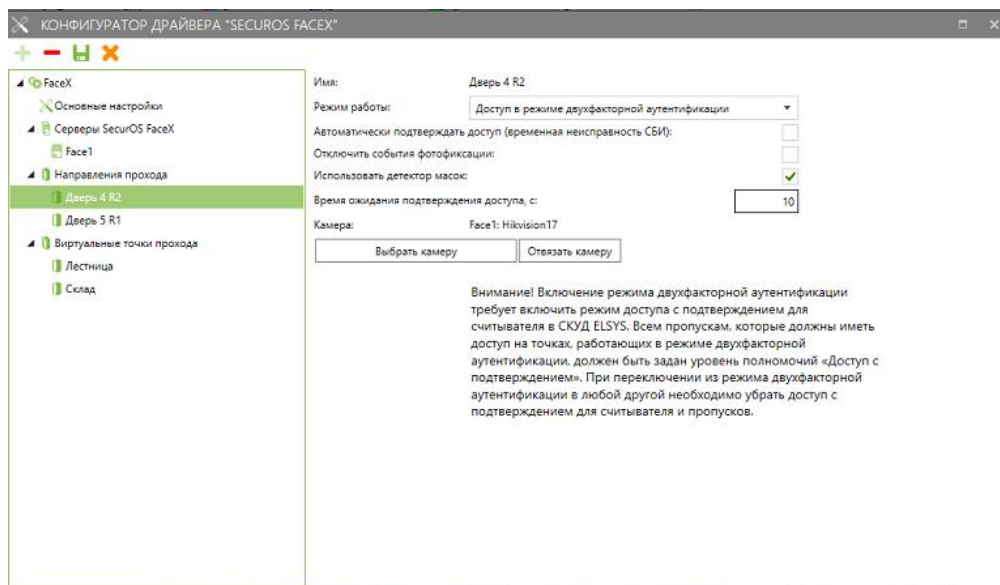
КОНФИГУРАТОР ДРАЙВЕРА "SECUROS FACEX"

FaceX
Основные настройки
Серверы SecurOS FaceX
Face1
Направления прохода
Дверь 4 R2
Дверь 5 R1
Виртуальные точки прохода
Лестница
Склад

Имя: Дверь 4 R2
Режим работы: Доступ в режиме двухфакторной аутентификации
Автоматически подтверждать доступ (временная неисправность СБИ):
Отключить события фотофиксации:
Использовать детектор масок:
Время ожидания подтверждения доступа, с: 10
Камера: Face1: Hikvision17
Выбрать камеру
Отвязать камеру

Внимание! Включение режима двухфакторной аутентификации требует включить режим доступа с подтверждением для считывателя в СКУД ELSYS. Всем пропускам, которые должны иметь доступ на точках, работающих в режиме двухфакторной аутентификации, должен быть задан уровень полномочий «Доступ с подтверждением». При переключении из режима двухфакторной аутентификации в любой другой необходимо убрать доступ с подтверждением для считывателя и пропусков.